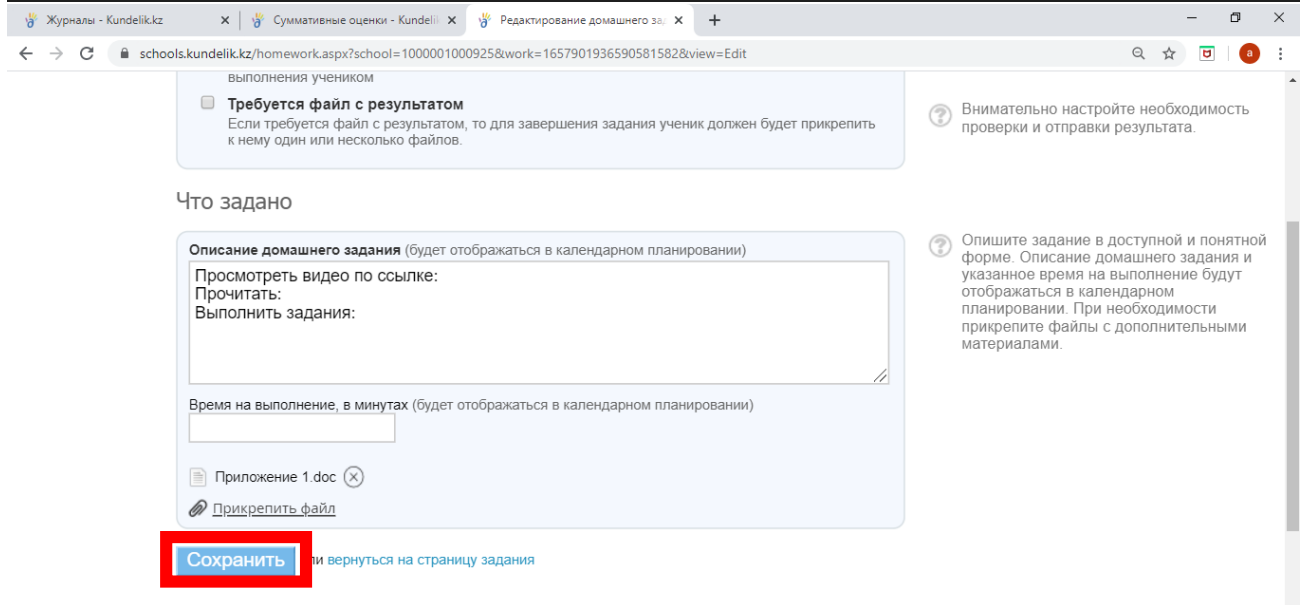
Журналы - Kundelik.kz
Суммативные оценки - Kundelik
Редактирование домашнего за
schools.kundelik.kz/homework.aspx?school=1000001000925&work=1657901936590581582&view=Edit

выполнения учеником

Требуется файл с результатом
Если требуется файл с результатом, то для завершения задания ученик должен будет прикрепить к нему один или несколько файлов.

Внимательно настройте необходимость проверки и отправки результата.

Что задано

Описание домашнего задания (будет отображаться в календарном планировании)

Просмотреть видео по ссылке:
Прочитать:
Выполнить задания:

Опишите задание в доступной и понятной форме. Описание домашнего задания и указанное время на выполнение будут отображаться в календарном планировании. При необходимости прикрепите файлы с дополнительными материалами.

Время на выполнение, в минутах (будет отображаться в календарном планировании)

Приложение 1.doc

Прикрепить файл

Сохранить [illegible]ли вернуться на страницу задания